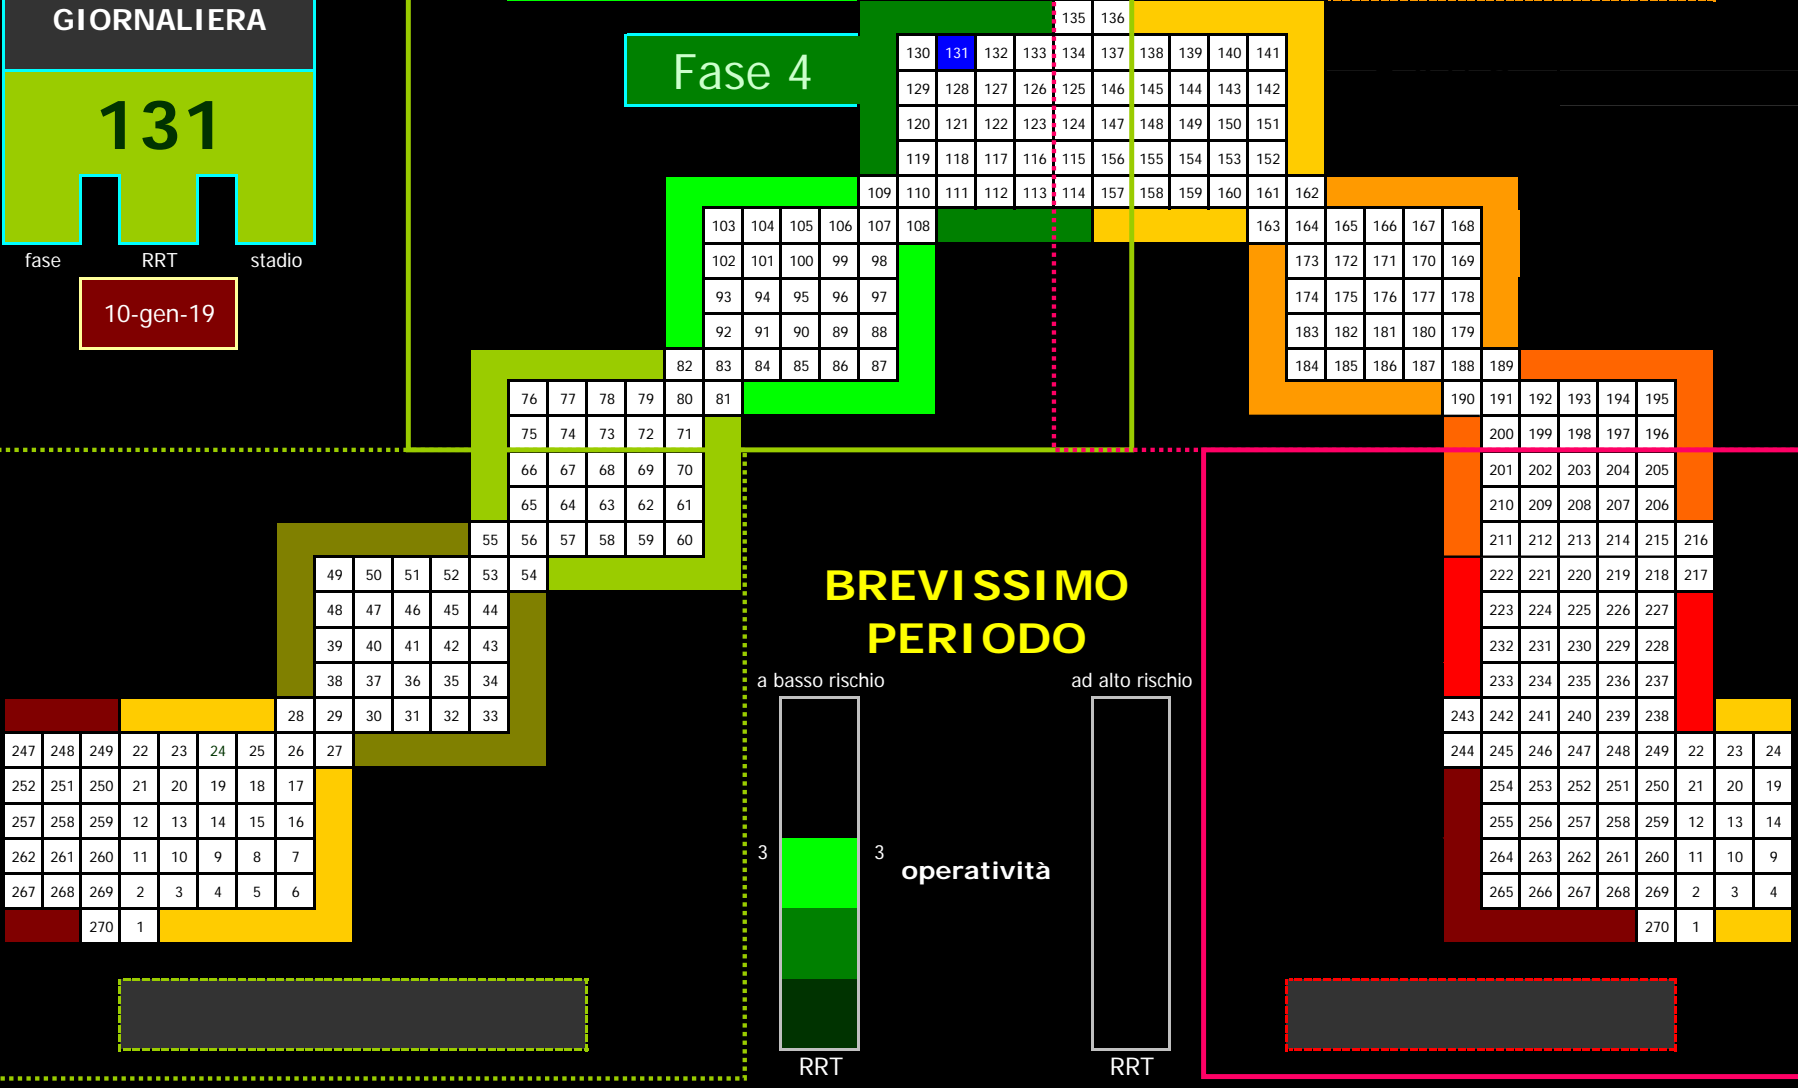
GIORNALIERA

131

fase RRT stadio

10-gen-19

Fase 4

135 136
130 131 132 133 134 137 138 139 140 141
129 128 127 126 125 146 145 144 143 142
120 121 122 123 124 147 148 149 150 151
119 118 117 116 115 156 155 154 153 152
109 110 111 112 113 114 157 158 159 160 161 162
103 104 105 106 107 108
163 164 165 166 167 168
102 101 100 99 98
173 172 171 170 169
93 94 95 96 97
174 175 176 177 178
92 91 90 89 88
183 182 181 180 179
82 83 84 85 86 87
184 185 186 187 188 189
76 77 78 79 80 81
190 191 192 193 194 195
75 74 73 72 71
200 199 198 197 196
66 67 68 69 70
201 202 203 204 205
65 64 63 62 61
210 209 208 207 206
55 56 57 58 59 60
211 212 213 214 215 216
49 50 51 52 53 54
222 221 220 219 218 217
48 47 46 45 44
223 224 225 226 227
39 40 41 42 43
232 231 230 229 228
38 37 36 35 34
233 234 235 236 237
28 29 30 31 32 33
243 242 241 240 239 238
247 248 249 22 23 24 25 26 27
244 245 246 247 248 249 22 23 24
252 251 250 21 20 19 18 17
254 253 252 251 250 21 20 19
257 258 259 12 13 14 15 16
255 256 257 258 259 12 13 14
262 261 260 11 10 9 8 7
264 263 262 261 260 11 10 9
267 268 269 2 3 4 5 6
265 266 267 268 269 2 3 4
270 1
270 1

BREVISSIMO PERIODO

a basso rischio

ad alto rischio

3 3 operatività

RRT RRT